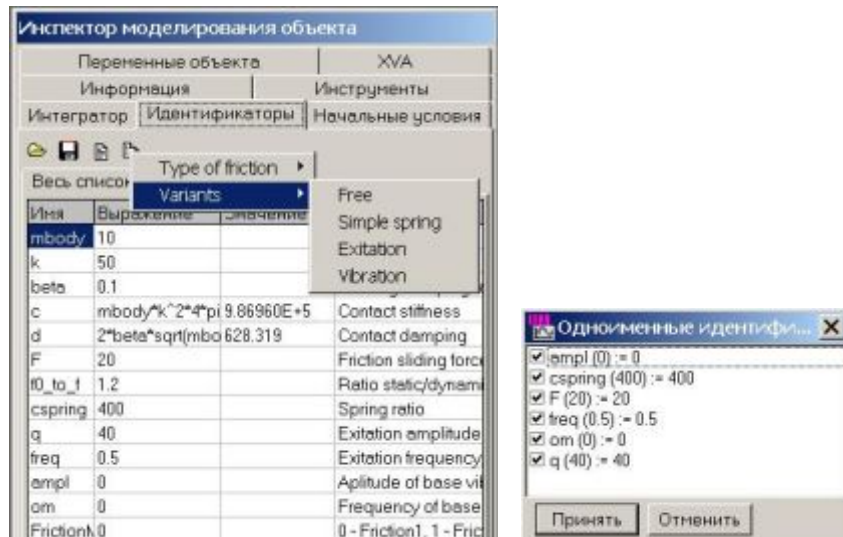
Инспектор моделирования объекта

Переменные объекта | XVA
Информация | Инструменты
Интегратор | Идентификаторы | Начальные условия

Весь список

Type of friction ▸
Variants ▸

Free
Simple spring
Exitation
Vibration

| Имя | Выражение | Значение | |
|---|---|---|---|
| mbody | 10 | | |
| k | 50 | | |
| beta | 0.1 | | |
| c | mbody*k^2*4*pi | 9.86960E+5 | Contact stiffness |
| d | 2*beta*sqrt(mbo | 628.319 | Contact damping |
| F | 20 | | Friction sliding forc |
| f0_to_f | 1.2 | | Ratio static/dynami |
| cspring | 400 | | Spring ratio |
| q | 40 | | Exitation amplitude |
| freq | 0.5 | | Exitation frequency |
| ampl | 0 | | Aplitude of base vi |
| om | 0 | | Frequency of base |
| Friction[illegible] | 0 | | 0 - Friction1, 1 - Fric |

Одноименные идентифи...
ampl (0) := 0
cspring (400) := 400
F (20) := 20
freq (0.5) := 0.5
om (0) := 0
q (40) := 40

Принять | Отменить